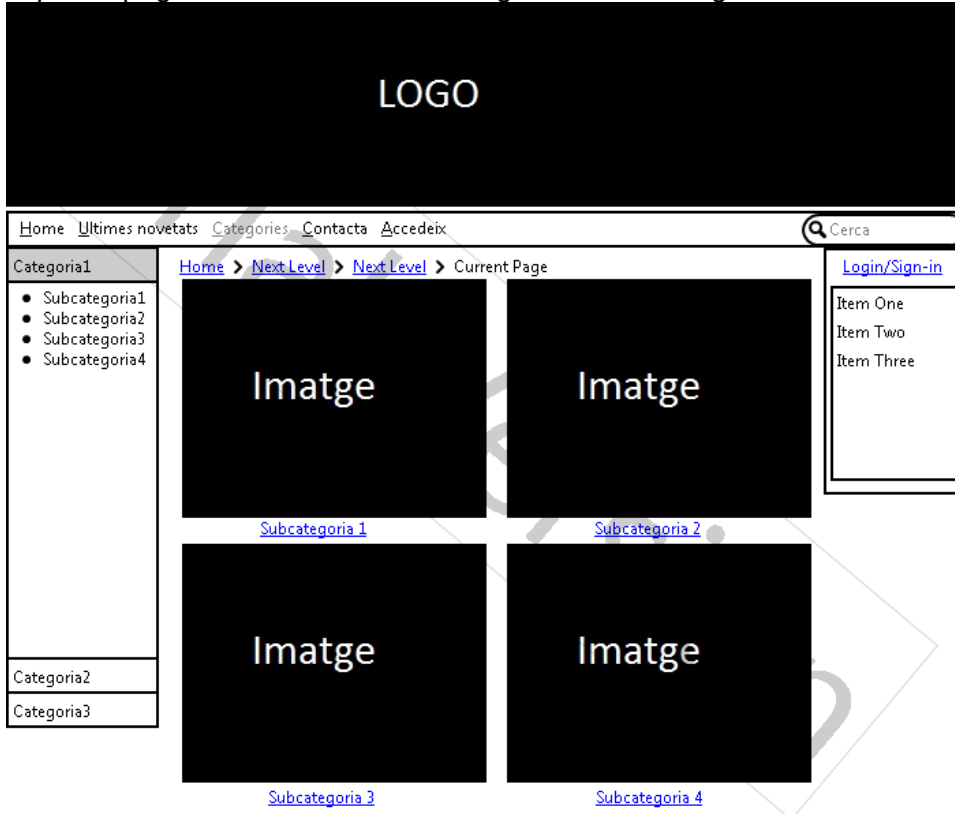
LOGO

Home Ultimes novetats Categories Contacta Accedeix

Cerca

Categoria1

- Subcategoria1
- Subcategoria2
- Subcategoria3
- Subcategoria4

Categoria2

Categoria3

Home > Next Level > Next Level > Current Page

Imatge

Subcategoria 1

Imatge

Subcategoria 2

Imatge

Subcategoria 3

Imatge

Subcategoria 4

Login/Sign-in

Item One
Item Two
Item Three